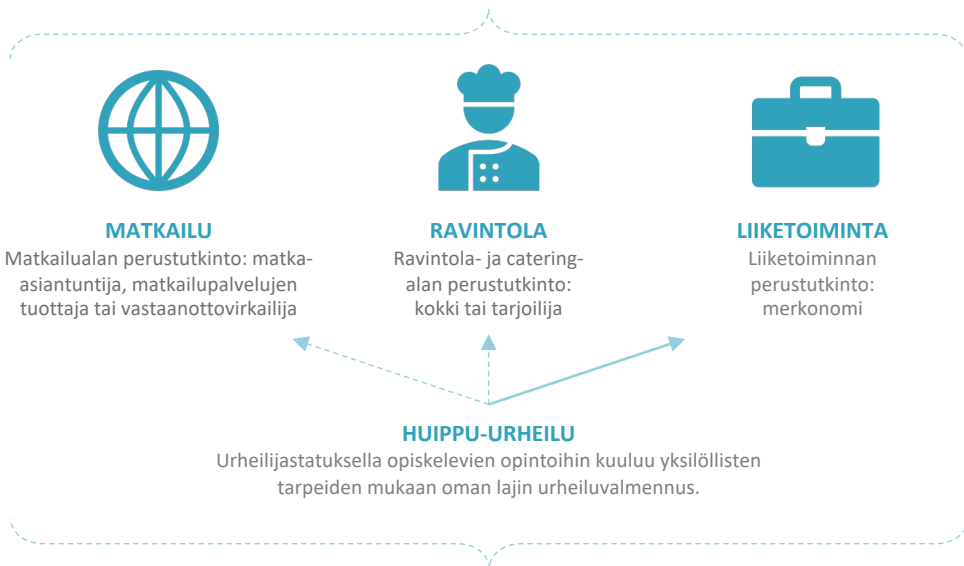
MATKAILU
Matkailualan perustutkinto: matka-asiantuntija, matkailupalvelujen tuottaja tai vastaanottovirkailija

RAVINTOLA
Ravintola- ja catering-alan perustutkinto: kokki tai tarjoilija

LIIKETOIMINTA
Liiketoiminnan perustutkinto: merkonomi

HUIPPU-URHEILU
Urheilijastatuksella opiskelevien opintoihin kuuluu yksilöllisten tarpeiden mukaan oman lajin urheiluvalmennus.